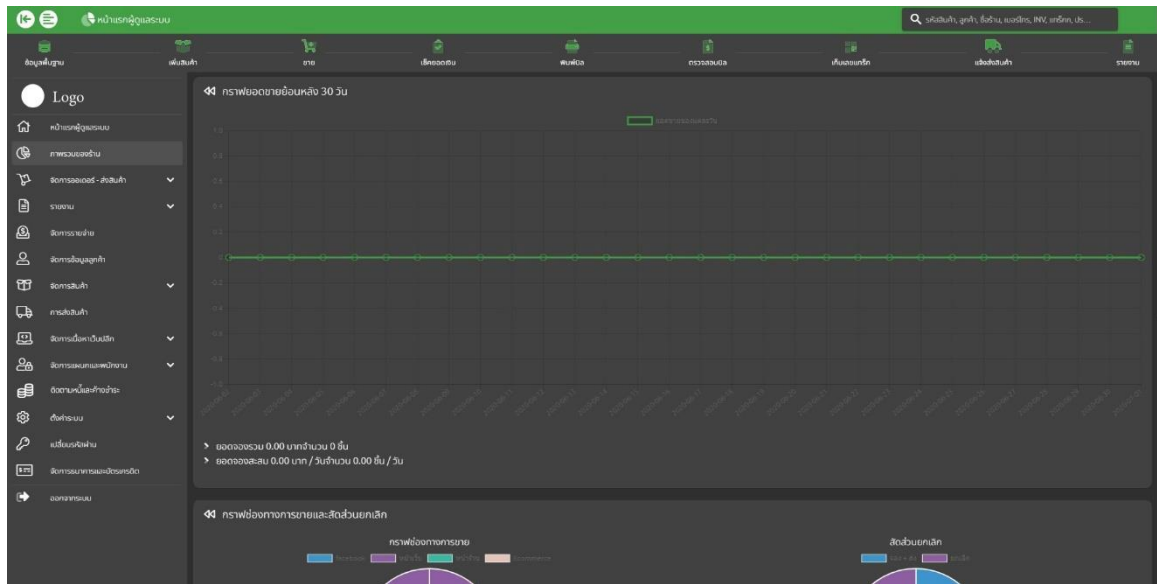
หน้าแรกผู้ดูแลระบบ

รหัสสินค้า, ลูกค้า, ชื่อร้าน, เบอร์โทร, INV, แทร็คก, ปร...

ข้อมูลพื้นฐาน
เพิ่มสินค้า
ขาย
เช็คยอดเงิน
พิมพ์บิล
ตรวจสอบบิล
เก็บเลขแทร็ค
แจ้งส่งสินค้า
รายงาน

Logo

หน้าแรกผู้ดูแลระบบ
ภาพรวมของร้าน
จัดการออเดอร์ - ส่งสินค้า
รายงาน
จัดการรายจ่าย
จัดการข้อมูลลูกค้า
จัดการสินค้า
การส่งสินค้า
จัดการเนื้อหาเว็บปลีก
จัดการแผนกและพนักงาน
ติดตามหนี้และค้างชำระ
ตั้งค่าระบบ
เปลี่ยนรหัสผ่าน
จัดการธนาคารและบัตรเครดิต
ออกจากระบบ

กราฟยอดขายย้อนหลัง 30 วัน

ยอดจองรวม 0.00 บาทจำนวน 0 ชิ้น
ยอดจองสะสม 0.00 บาท / วันจำนวน 0.00 ชิ้น / วัน

กราฟช่องทางการขายและสัดส่วนยกเลิก

กราฟช่องทางการขาย

สัดส่วนยกเลิก